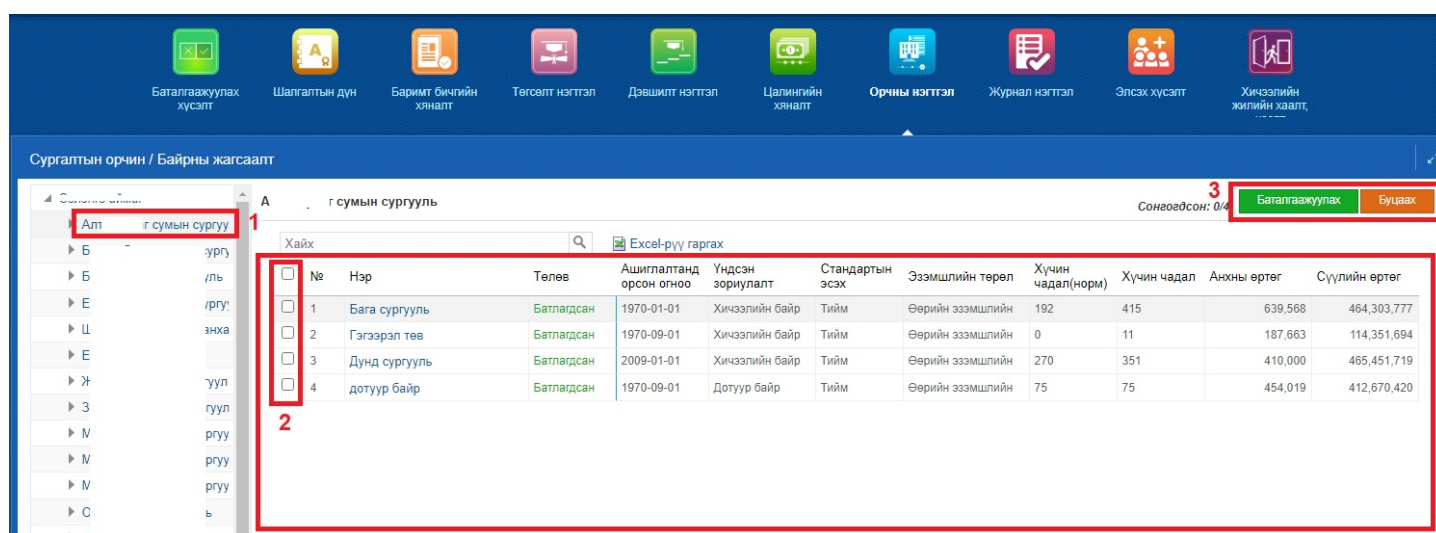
Баталгаажуулах хүсэлт
Шалгалтын дүн
Баримт бичгийн хяналт
Төгсөлт нэгтгэл
Дэвшилт нэгтгэл
Цалингийн хяналт
Орчны нэгтгэл
Журнал нэгтгэл
Элсэх хүсэлт
Хичээлийн жилийн хаалт,

Сургалтын орчин / Байрны жагсаалт

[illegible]
Алт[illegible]г сумын сургуу
1
Б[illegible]ургу
Б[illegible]уль
Е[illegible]ургу
Ц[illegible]анха
Е
Ж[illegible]сургул
З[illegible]ургул
М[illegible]ргуу
М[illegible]ргуу
М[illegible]ргуу
О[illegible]ь

А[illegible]г сумын сургууль

Сонгогдсон: 0/4
3
Баталгаажуулах
Буцаах

Хайх
Excel-рүү гаргах

2

| | № | Нэр | Төлөв | Ашиглалтанд орсон огноо | Үндсэн зориулалт | Стандартын эсэх | Эзэмшлийн төрөл | Хүчин чадал(норм) | Хүчин чадал | Анхны өртөг | Сүүлийн өртөг |
|---|---|---|---|---|---|---|---|---|---|---|---|
| ☐ | 1 | Бага сургууль | Батлагдсан | 1970-01-01 | Хичээлийн байр | Тийм | Өөрийн эзэмшлийн | 192 | 415 | 639,568 | 464,303,777 |
| ☐ | 2 | Гэгээрэл төв | Батлагдсан | 1970-09-01 | Хичээлийн байр | Тийм | Өөрийн эзэмшлийн | 0 | 11 | 187,663 | 114,351,694 |
| ☐ | 3 | Дунд сургууль | Батлагдсан | 2009-01-01 | Хичээлийн байр | Тийм | Өөрийн эзэмшлийн | 270 | 351 | 410,000 | 465,451,719 |
| ☐ | 4 | дотуур байр | Батлагдсан | 1970-09-01 | Дотуур байр | Тийм | Өөрийн эзэмшлийн | 75 | 75 | 454,019 | 412,670,420 |